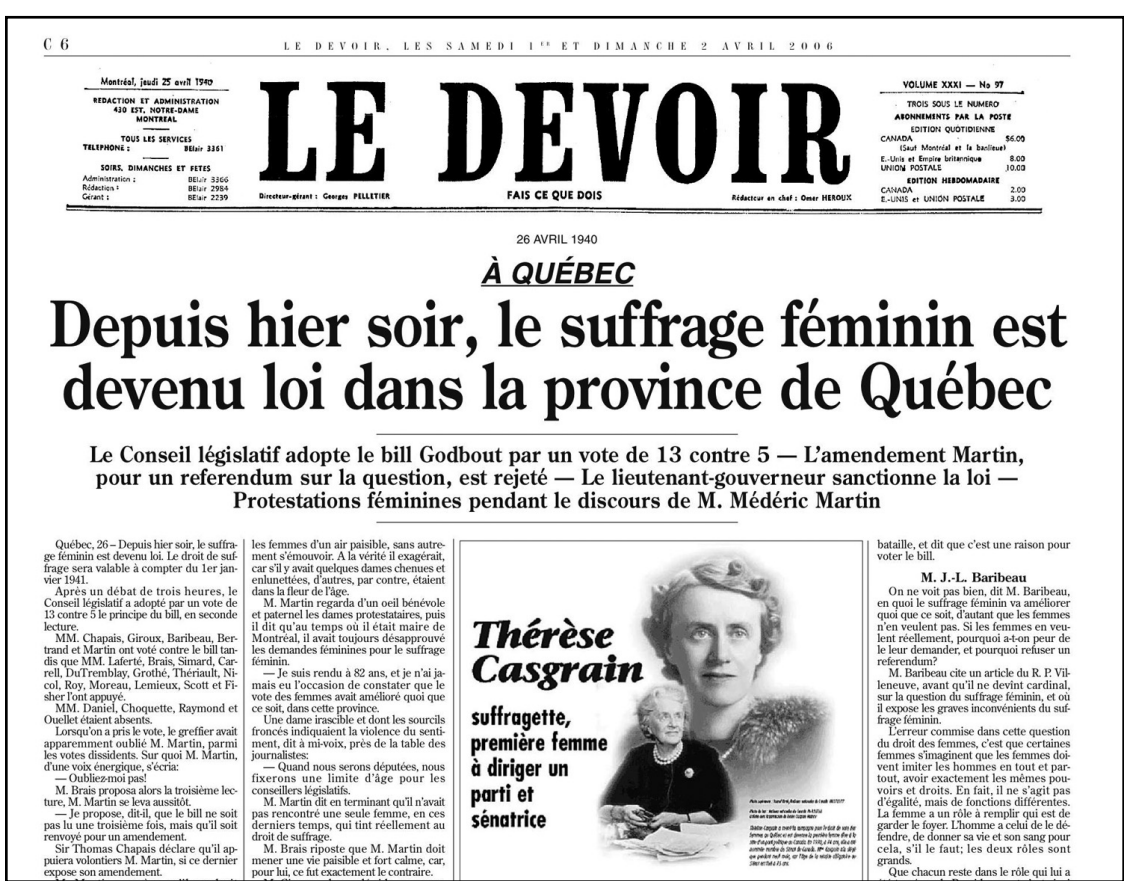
C 6

LE DEVOIR, LES SAMEDI 1ER ET DIMANCHE 2 AVRIL 2006

Montréal, jeudi 25 avril 1940

REDACTION ET ADMINISTRATION
430 EST, NOTRE-DAME
MONTREAL

TOUS LES SERVICES
TELEPHONE : BElair 3361

SOIRS, DIMANCHES ET FETES
Administration : BElair 3366
Rédaction : BElair 2984
Gérant : BElair 2239

LE DEVOIR

Directeur-gérant : Georges PELLETIER

FAIS CE QUE DOIS

Rédacteur en chef : Omer HEROUX

VOLUME XXXI — No 97

TROIS SOUS LE NUMERO
ABONNEMENTS PAR LA POSTE
EDITION QUOTIDIENNE
CANADA $6.00
(Sauf Montréal et la banlieue)
E.-Unis et Empire britannique 8.00
UNION POSTALE 10.00
EDITION HEBDOMADAIRE
CANADA 2.00
E.-UNIS et UNION POSTALE 3.00

26 AVRIL 1940

À QUÉBEC

Depuis hier soir, le suffrage féminin est devenu loi dans la province de Québec

Le Conseil législatif adopte le bill Godbout par un vote de 13 contre 5 — L'amendement Martin, pour un referendum sur la question, est rejeté — Le lieutenant-gouverneur sanctionne la loi — Protestations féminines pendant le discours de M. Médéric Martin

Québec, 26 – Depuis hier soir, le suffrage féminin est devenu loi. Le droit de suffrage sera valable à compter du 1er janvier 1941.

Après un débat de trois heures, le Conseil législatif a adopté par un vote de 13 contre 5 le principe du bill, en seconde lecture.

MM. Chapais, Giroux, Baribeau, Bertrand et Martin ont voté contre le bill tandis que MM. Laferté, Brais, Simard, Carrell, DuTremblay, Grothé, Thériault, Nicol, Roy, Moreau, Lemieux, Scott et Fisher l'ont appuyé.

MM. Daniel, Choquette, Raymond et Ouellet étaient absents.

Lorsqu'on a pris le vote, le greffier avait apparemment oublié M. Martin, parmi les votes dissidents. Sur quoi M. Martin, d'une voix énergique, s'écria:

— Oubliez-moi pas!

M. Brais proposa alors la troisième lecture, M. Martin se leva aussitôt.

— Je propose, dit-il, que le bill ne soit pas lu une troisième fois, mais qu'il soit renvoyé pour un amendement.

Sir Thomas Chapais déclare qu'il appuiera volontiers M. Martin, si ce dernier expose son amendement.

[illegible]

les femmes d'un air paisible, sans autrement s'émouvoir. A la vérité il exagérait, car s'il y avait quelques dames chenues et enlunettées, d'autres, par contre, étaient dans la fleur de l'âge.

M. Martin regarda d'un oeil bénévole et paternel les dames protestataires, puis il dit qu'au temps où il était maire de Montréal, il avait toujours désapprouvé les demandes féminines pour le suffrage féminin.

— Je suis rendu à 82 ans, et je n'ai jamais eu l'occasion de constater que le vote des femmes avait amélioré quoi que ce soit, dans cette province.

Une dame irascible et dont les sourcils froncés indiquaient la violence du sentiment, dit à mi-voix, près de la table des journalistes:

— Quand nous serons députées, nous fixerons une limite d'âge pour les conseillers législatifs.

M. Martin dit en terminant qu'il n'avait pas rencontré une seule femme, en ces derniers temps, qui tint réellement au droit de suffrage.

M. Brais riposte que M. Martin doit mener une vie paisible et fort calme, car, pour lui, ce fut exactement le contraire.

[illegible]

Thérèse Casgrain

suffragette, première femme à diriger un parti et sénatrice

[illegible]

bataille, et dit que c'est une raison pour voter le bill.

M. J.-L. Baribeau

On ne voit pas bien, dit M. Baribeau, en quoi le suffrage féminin va améliorer quoi que ce soit, d'autant que les femmes n'en veulent pas. Si les femmes en veulent réellement, pourquoi a-t-on peur de le leur demander, et pourquoi refuser un referendum?

M. Baribeau cite un article du R. P. Villeneuve, avant qu'il ne devînt cardinal, sur la question du suffrage féminin, et où il expose les graves inconvénients du suffrage féminin.

L'erreur commise dans cette question du droit des femmes, c'est que certaines femmes s'imaginent que les femmes doivent imiter les hommes en tout et partout, avoir exactement les mêmes pouvoirs et droits. En fait, il ne s'agit pas d'égalité, mais de fonctions différentes. La femme a un rôle à remplir qui est de garder le foyer. L'homme a celui de le défendre, de donner sa vie et son sang pour cela, s'il le faut; les deux rôles sont grands.

Que chacun reste dans le rôle qui lui a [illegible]